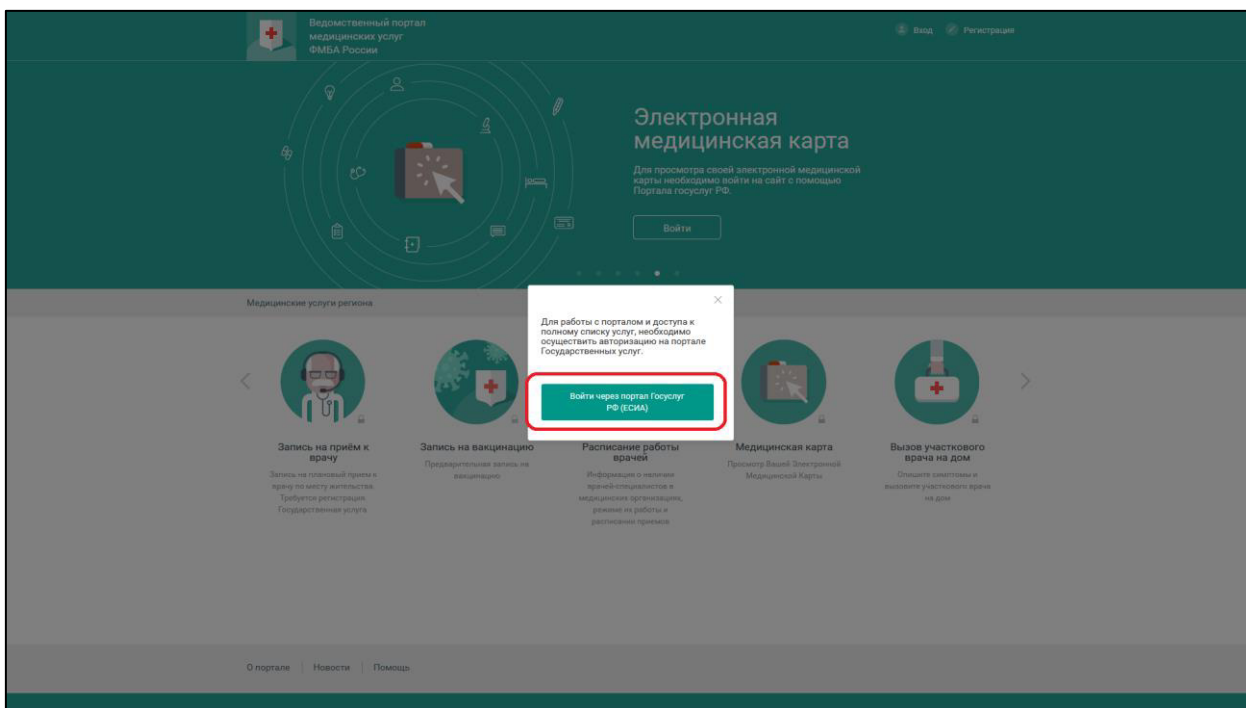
Ведомственный портал медицинских услуг ФМБА России

Вход Регистрация

Электронная медицинская карта

Для просмотра своей электронной медицинской карты необходимо войти на сайт с помощью Портала госуслуг РФ.

Войти

Медицинские услуги региона

×

Для работы с порталом и доступа к полному списку услуг, необходимо осуществить авторизацию на портале Государственных услуг.

Войти через портал Госуслуг РФ (ЕСИА)

Запись на приём к врачу

Запись на плановый приём к врачу по месту жительства. Требуется регистрация. Государственная услуга

Запись на вакцинацию

Предварительная запись на вакцинацию

Расписание работы врачей

Информация о наличии врачей-специалистов в медицинских организациях, режиме их работы и расписании приемов

Медицинская карта

Просмотр Вашей Электронной Медицинской Карты

Вызов участкового врача на дом

Опишите симптомы и вызовите участкового врача на дом

О портале | Новости | Помощь